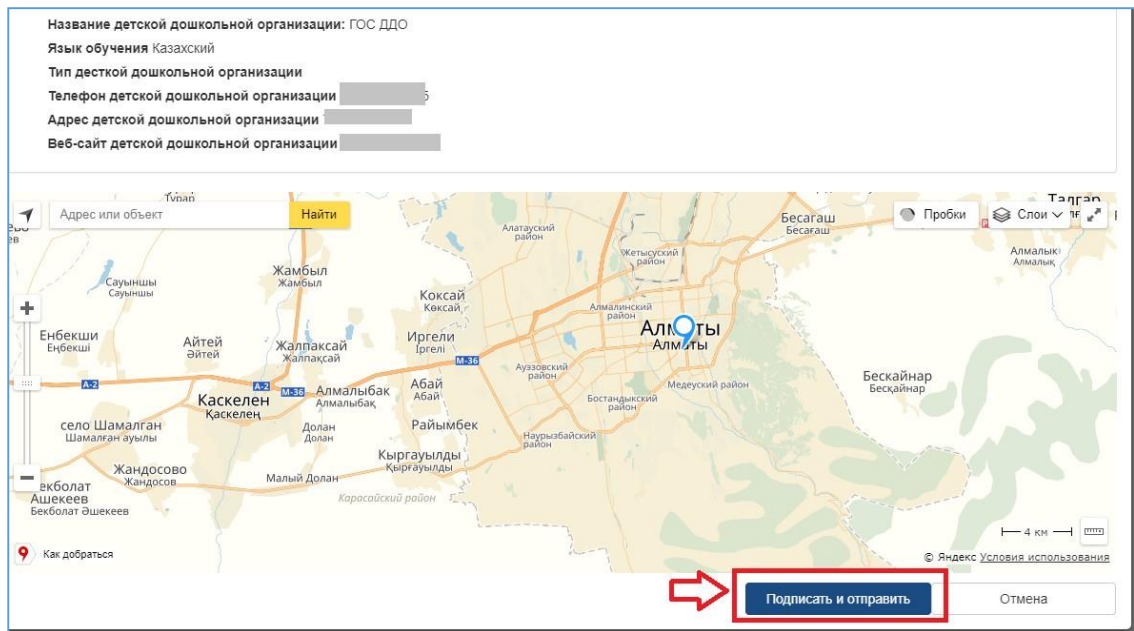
**Название детской дошкольной организации:** ГОС ДДО
**Язык обучения** Казахский
**Тип десткой дошкольной организации**
**Телефон детской дошкольной организации** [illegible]5
**Адрес детской дошкольной организации** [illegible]
**Веб-сайт детской дошкольной организации** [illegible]

Адрес или объект
Найти
Пробки
Слои
Тұрар
Талгар
Бесагаш
Бесағаш
Алатауский район
Жетысуский район
Алмалык
Алмалық
Сауыншы
Сауыншы
Жамбыл
Жамбыл
Койсай
Қойсай
Алмалинский район
Алматы
Алматы
Енбекши
Еңбекші
Айтей
Әйтей
Жалпаксай
Жалпақсай
Иргели
Іргелі
М-36
Ауэзовский район
А-2
А-2
М-36
Алмалыбак
Алмалыбақ
Абай
Абай
Медеуский район
Бескайнар
Бесқайнар
Каскелен
Қаскелең
Бостандыкский район
село Шамалган
Шамалған ауылы
Долан
Долан
Райымбек
Наурызбайский район
Жандосово
Жандосов
Кыргауылды
Қырғауылды
Малый Долан
Бекболат Ашекеев
Бекболат Әшекеев
Карасайский район
4 км
Как добраться
© Яндекс Условия использования
Подписать и отправить
Отмена